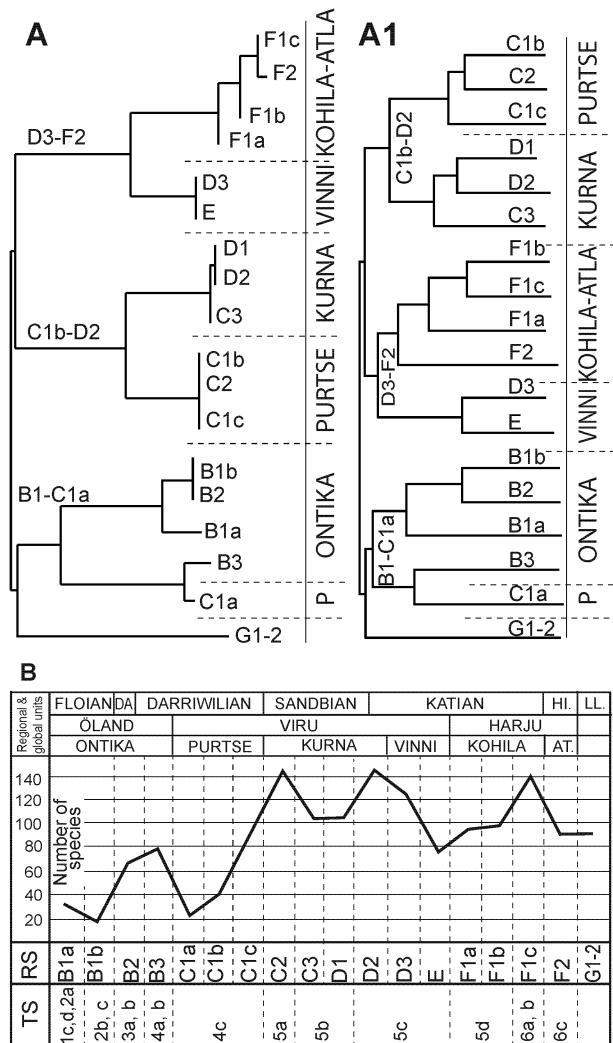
A

F1c
F2
F1b
F1a
D3-F2
VINNI KOHILA-ATLA
D3
E
D1
D2
C3
KURNA
C1b-D2
C1b
C2
C1c
PURTSE
B1b
B2
B1-C1a
B1a
ONTIKA
B3
C1a
P
G1-2

A1

C1b
C2
C1c
PURTSE
C1b-D2
D1
D2
C3
KURNA
F1b
F1c
F1a
F2
KOHILA-ATLA
D3-F2
D3
E
VINNI
B1b
B2
B1a
ONTIKA
B1-C1a
B3
C1a
P
G1-2

B

| Regional & global units | FLOIAN | DA | DARRIWILIAN | SANDBIAN | KATIAN | HI. | LL. |
|---|---|---|---|---|---|---|---|
| | ÖLAND | | VIRU | | HARJU | | |
| | ONTIKA | | PURTSE | KURNA | VINNI | KOHILA | AT. |

Number of species
140
120
100
80
60
40
20

| RS | B1a | B1b | B2 | B3 | C1a | C1b | C1c | C2 | C3 | D1 | D2 | D3 | E | F1a | F1b | F1c | F2 | G1-2 |
|---|---|---|---|---|---|---|---|---|---|---|---|---|---|---|---|---|---|---|
| TS | 1c,d,2a | 2b, c | 3a, b | 4a, b | | 4c | | 5a | 5b | | | 5c | | 5d | | 6a, b | 6c | |